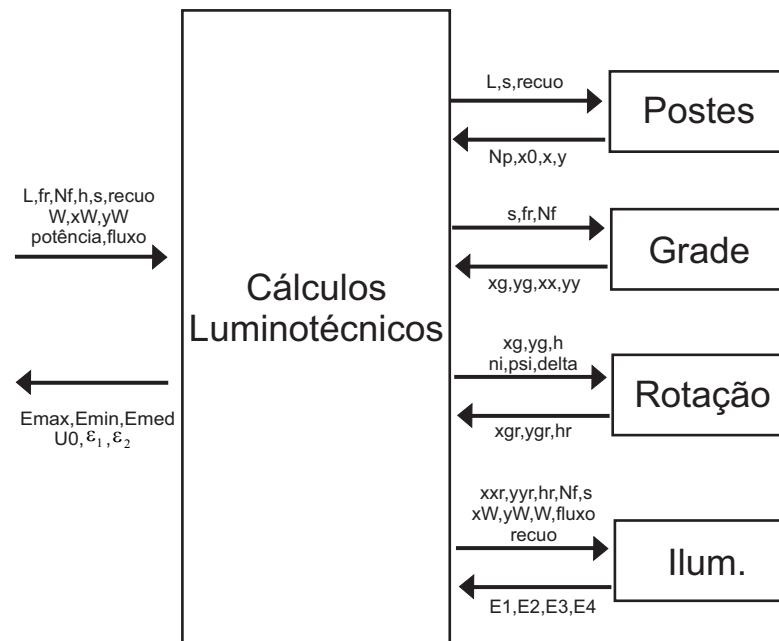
L,fr,Nf,h,s,recuo
W,xW,yW
potência,fluxo

Emax,Emin,Emed
U0,$\varepsilon_1$,$\varepsilon_2$

Cálculos
Luminotécnicos

L,s,recuo

Postes

Np,x0,x,y

s,fr,Nf

Grade

xg,yg,xx,yy

xg,yg,h
ni,psi,delta

Rotação

xgr,ygr,hr

xxr,yyr,hr,Nf,s
xW,yW,W,fluxo
recuo

Ilum.

E1,E2,E3,E4